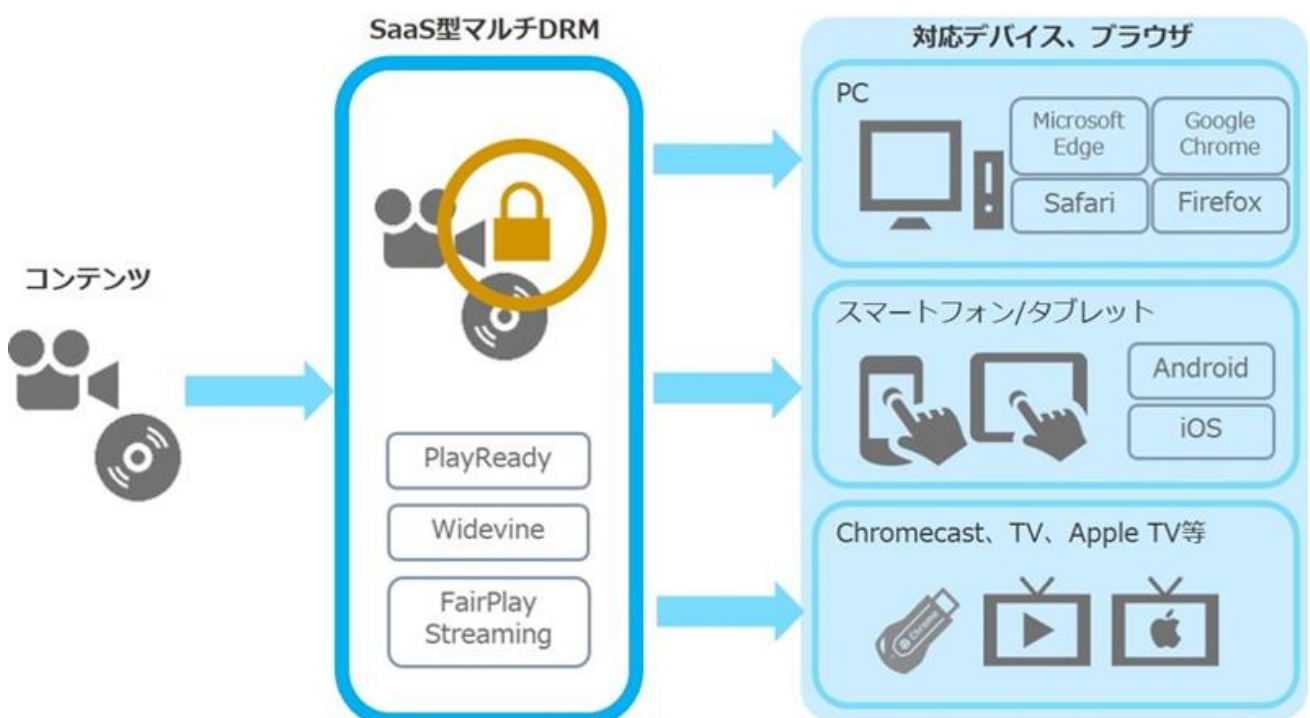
コンテンツ

SaaS型マルチDRM

PlayReady

Widevine

FairPlay Streaming

対応デバイス、ブラウザ

PC

Microsoft Edge

Google Chrome

Safari

Firefox

スマートフォン/タブレット

Android

iOS

Chromecast、TV、Apple TV等